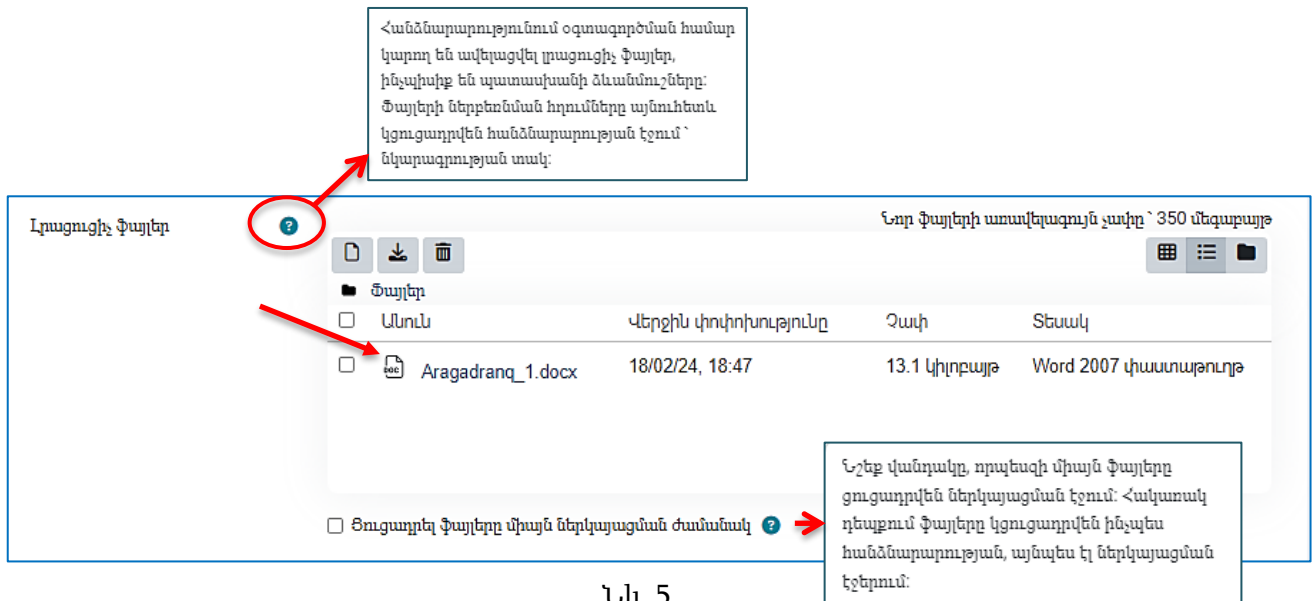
Հանձնարարությունում օգտագործման համար կարող են ավելացվել լրացուցիչ ֆայլեր, ինչպիսիք են պատասխանի ձևանմուշները: Ֆայլերի ներբեռնման հղումները այնուհետև կցուցադրվեն հանձնարարության էջում՝ նկարագրության տակ:

Լրացուցիչ ֆայլեր

Նոր ֆայլերի առավելագույն չափը՝ 350 մեգաբայթ

Ֆայլեր

| Անուն | Վերջին փոփոխությունը | Չափ | Տեսակ |
|---|---|---|---|
| Aragadranq_1.docx | 18/02/24, 18:47 | 13.1 կիլոբայթ | Word 2007 փաստաթուղթ |

Նշեք վանդակը, որպեսզի միայն ֆայլերը ցուցադրվեն ներկայացման էջում: Հակառակ դեպքում ֆայլերը կցուցադրվեն ինչպես հանձնարարության, այնպես էլ ներկայացման էջերում:

Ցուցադրել ֆայլերը միայն ներկայացման ժամանակ

Նկ. 5